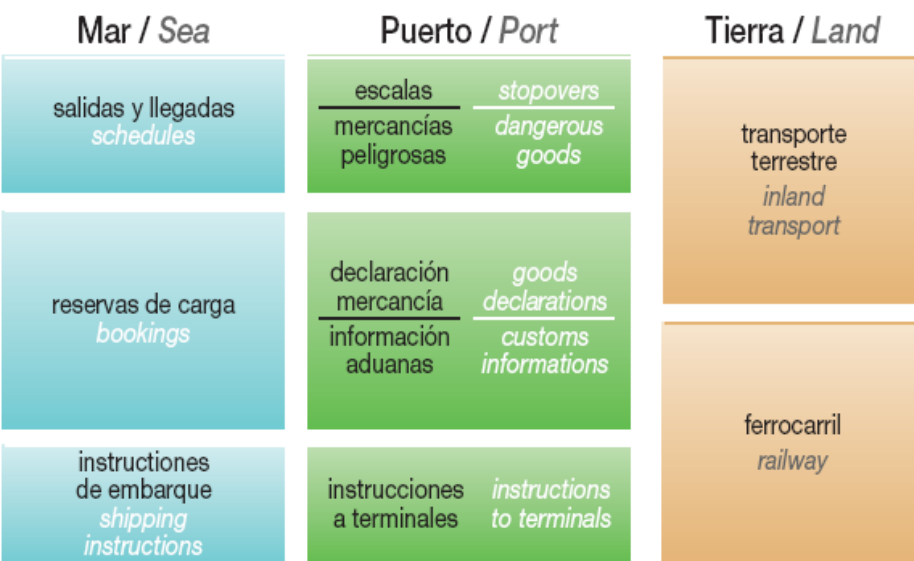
Mar / *Sea*

salidas y llegadas
*schedules*

reservas de carga
*bookings*

instructiones de embarque
*shipping instructions*

Puerto / *Port*

escalas — *stopovers*

mercancías peligrosas — *dangerous goods*

declaración mercancía — *goods declarations*

información aduanas — *customs informations*

instrucciones a terminales — *instructions to terminals*

Tierra / *Land*

transporte terrestre
*inland transport*

ferrocarril
*railway*